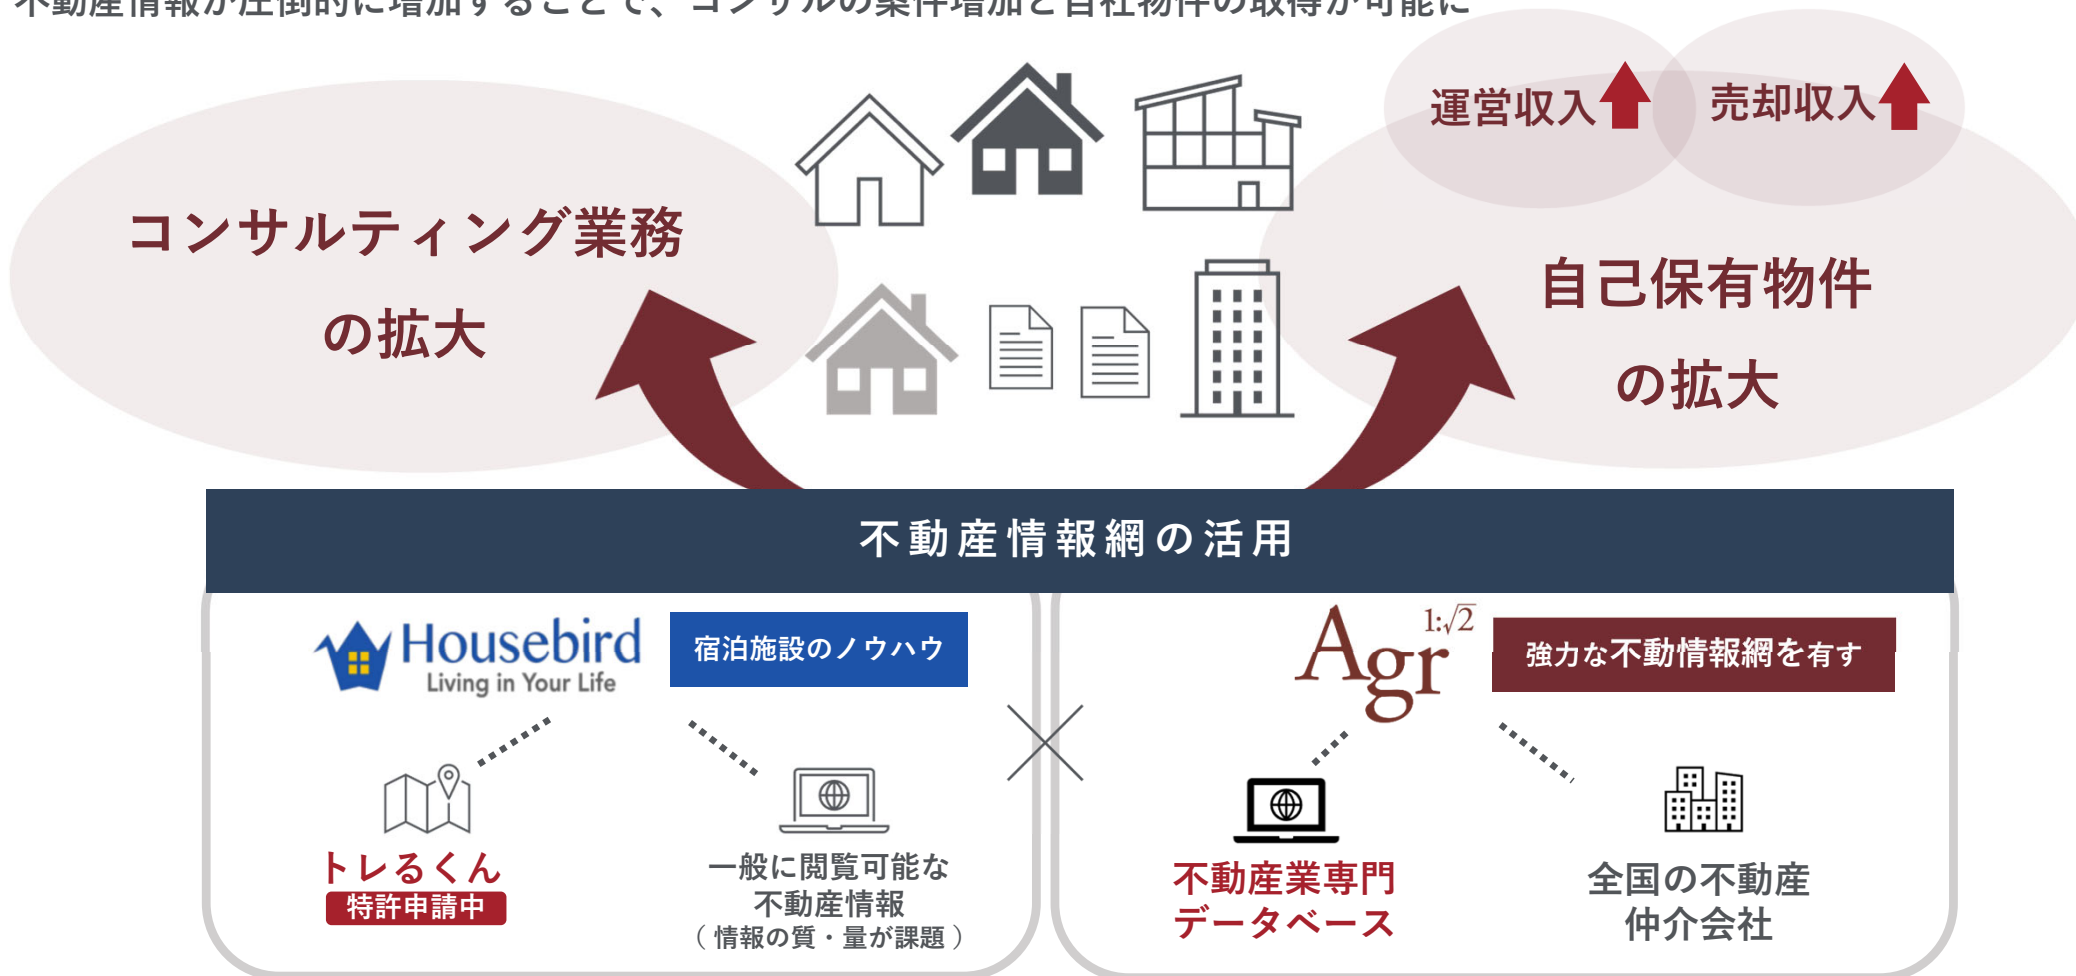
不動産情報が圧倒的に増加することで、コンサルの案件増加と自社物件の取得が可能に

運営収入

売却収入

コンサルティング業務
の拡大

自己保有物件
の拡大

不動産情報網の活用

Housebird
Living in Your Life

宿泊施設のノウハウ

トレるくん
特許申請中

一般に閲覧可能な
不動産情報
（情報の質・量が課題）

Agr $1:\sqrt{2}$

強力な不動情報網を有す

不動産業専門
データベース

全国の不動産
仲介会社